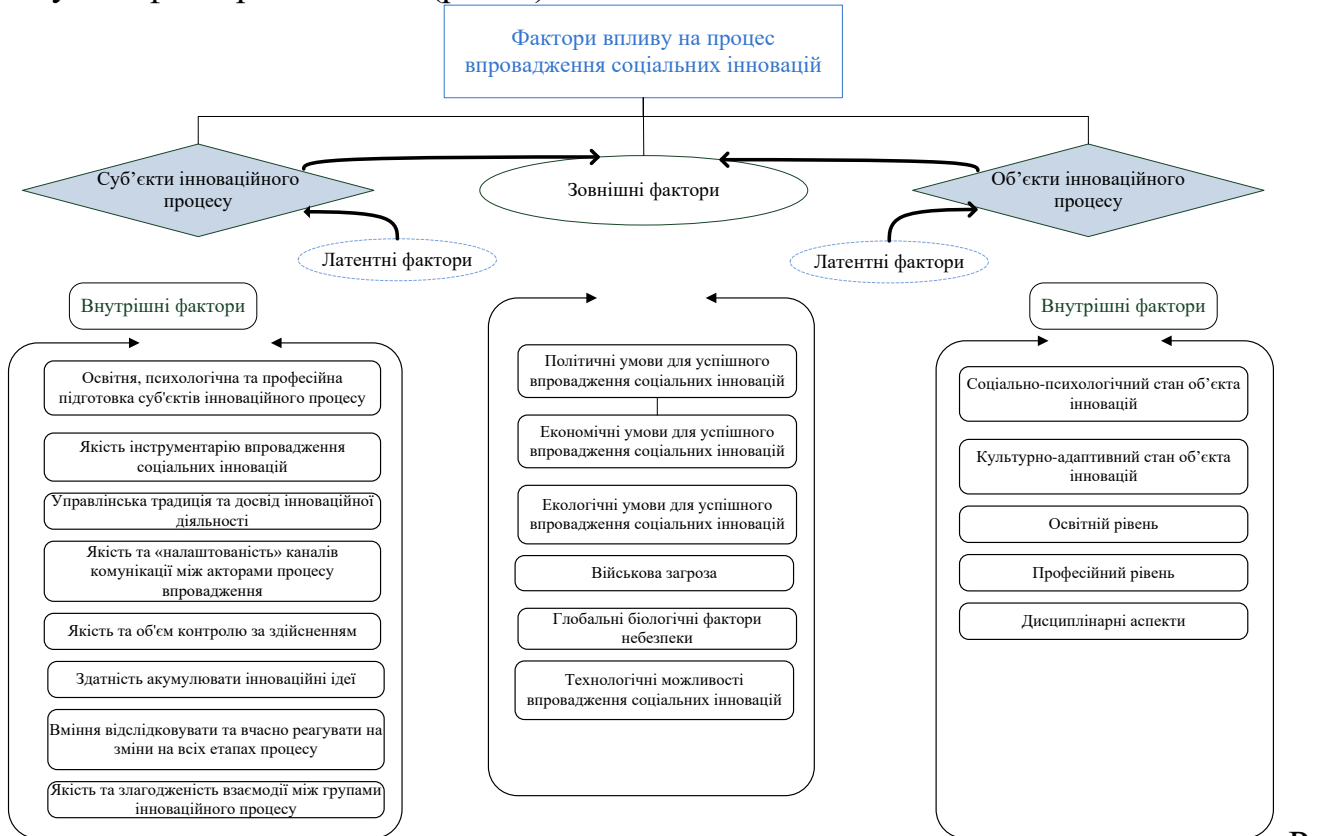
Фактори впливу на процес впровадження соціальних інновацій

Суб'єкти інноваційного процесу

Зовнішні фактори

Об'єкти інноваційного процесу

Латентні фактори

Латентні фактори

Внутрішні фактори

Освітня, психологічна та професійна підготовка суб'єктів інноваційного процесу

Якість інструментарію впровадження соціальних інновацій

Управлінська традиція та досвід інноваційної діяльності

Якість та «налаштованість» каналів комунікації між акторами процесу впровадження

Якість та об'єм контролю за здійсненням

Здатність акумулювати інноваційні ідеї

Вміння відслідковувати та вчасно реагувати на зміни на всіх етапах процесу

Якість та злагодженість взаємодії між групами інноваційного процесу

Політичні умови для успішного впровадження соціальних інновацій

Економічні умови для успішного впровадження соціальних інновацій

Екологічні умови для успішного впровадження соціальних інновацій

Військова загроза

Глобальні біологічні фактори небезпеки

Технологічні можливості впровадження соціальних інновацій

Внутрішні фактори

Соціально-психологічний стан об'єкта інновацій

Культурно-адаптивний стан об'єкта інновацій

Освітній рівень

Професійний рівень

Дисциплінарні аспекти